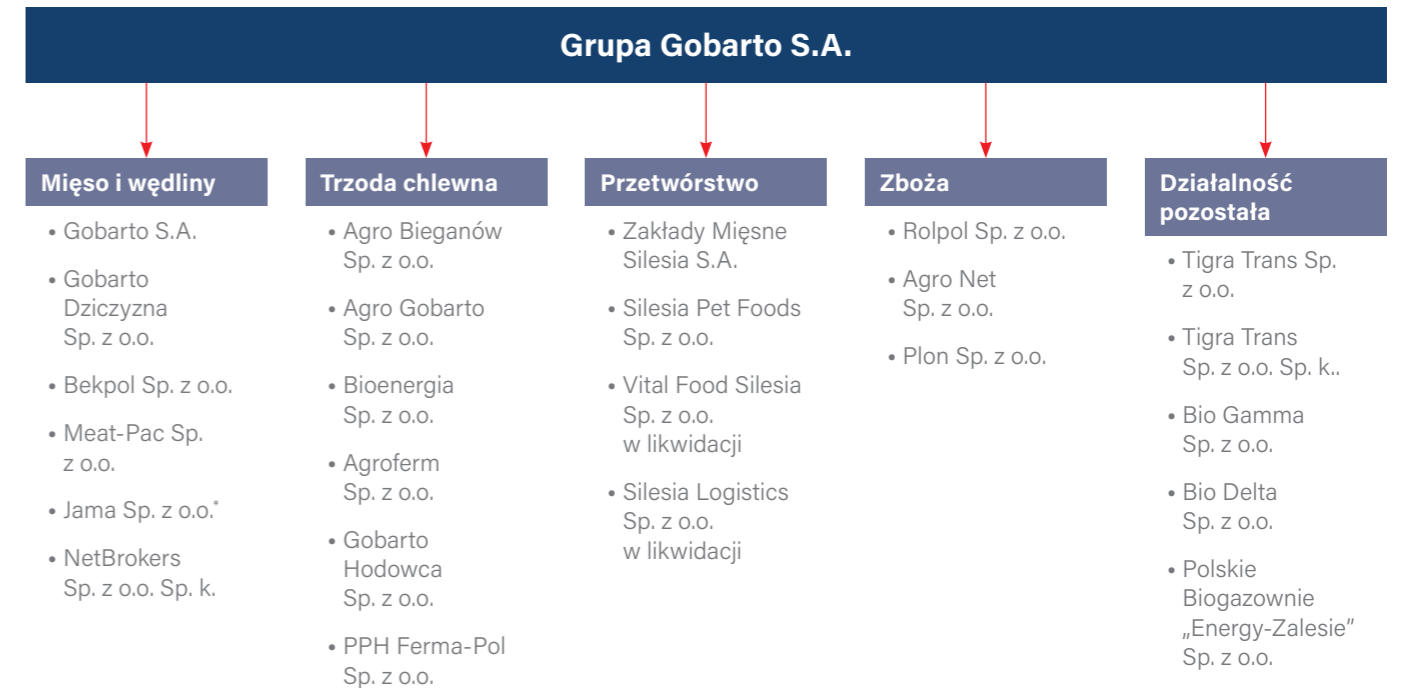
Grupa Gobarto S.A.

Mięso i wędliny
• Gobarto S.A.
• Gobarto Dziczyzna Sp. z o.o.
• Bekpol Sp. z o.o.
• Meat-Pac Sp. z o.o.
• Jama Sp. z o.o.*
• NetBrokers Sp. z o.o. Sp. k.

Trzoda chlewna
• Agro Bieganów Sp. z o.o.
• Agro Gobarto Sp. z o.o.
• Bioenergia Sp. z o.o.
• Agroferm Sp. z o.o.
• Gobarto Hodowca Sp. z o.o.
• PPH Ferma-Pol Sp. z o.o.

Przetwórstwo
• Zakłady Mięsne Silesia S.A.
• Silesia Pet Foods Sp. z o.o.
• Vital Food Silesia Sp. z o.o. w likwidacji
• Silesia Logistics Sp. z o.o. w likwidacji

Zboża
• Rolpol Sp. z o.o.
• Agro Net Sp. z o.o.
• Plon Sp. z o.o.

Działalność pozostała
• Tigra Trans Sp. z o.o.
• Tigra Trans Sp. z o.o. Sp. k..
• Bio Gamma Sp. z o.o.
• Bio Delta Sp. z o.o.
• Polskie Biogazownie „Energy-Zalesie” Sp. z o.o.